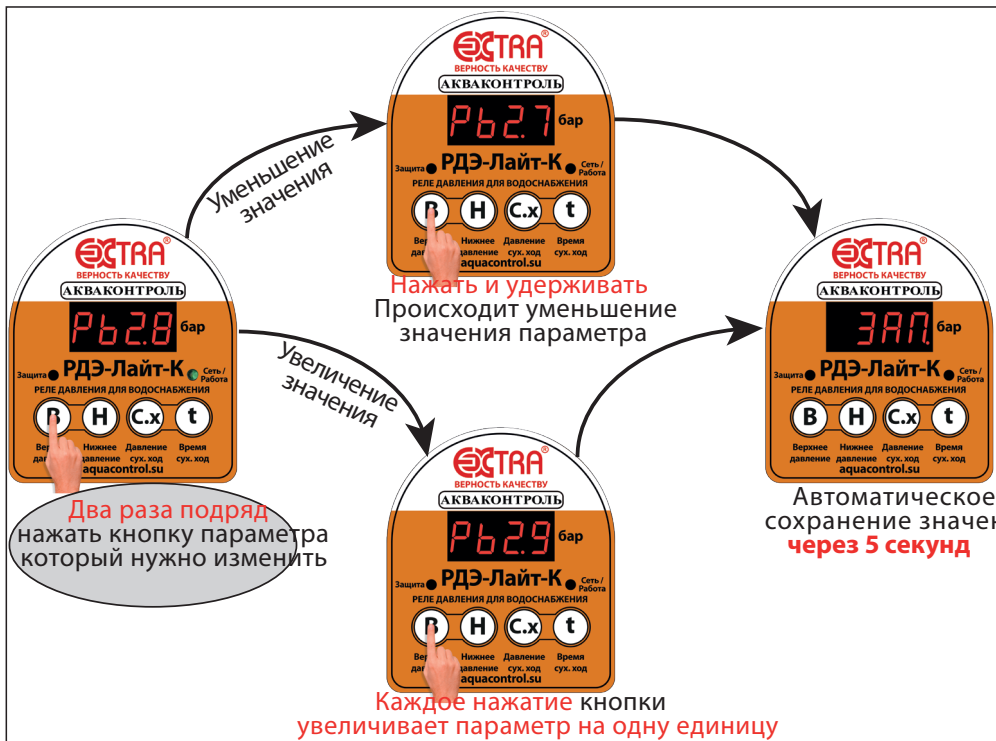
EXTRA®
ВЕРНОСТЬ КАЧЕСТВУ
АКВАКОНТРОЛЬ
Pb2.8 бар
Защита РДЭ-Лайт-К Сеть / Работа
РЕЛЕ ДАВЛЕНИЯ ДЛЯ ВОДОСНАБЖЕНИЯ
В Н С.х t
Верхнее давление Нижнее давление Давление сух. ход Время сух. ход
aquacontrol.su

Два раза подряд нажать кнопку параметра который нужно изменить

Уменьшение значения

EXTRA®
ВЕРНОСТЬ КАЧЕСТВУ
АКВАКОНТРОЛЬ
Pb2.7 бар
Защита РДЭ-Лайт-К Сеть / Работа
РЕЛЕ ДАВЛЕНИЯ ДЛЯ ВОДОСНАБЖЕНИЯ
В Н С.х t
Верхнее давление Нижнее давление Давление сух. ход Время сух. ход
aquacontrol.su

Нажать и удерживать
Происходит уменьшение значения параметра

Увеличение значения

EXTRA®
ВЕРНОСТЬ КАЧЕСТВУ
АКВАКОНТРОЛЬ
Pb2.9 бар
Защита РДЭ-Лайт-К Сеть / Работа
РЕЛЕ ДАВЛЕНИЯ ДЛЯ ВОДОСНАБЖЕНИЯ
В Н С.х t
Верхнее давление Нижнее давление Давление сух. ход Время сух. ход
aquacontrol.su

Каждое нажатие кнопки увеличивает параметр на одну единицу

EXTRA®
ВЕРНОСТЬ КАЧЕСТВУ
АКВАКОНТРОЛЬ
ЗАП. бар
Защита РДЭ-Лайт-К Сеть / Работа
РЕЛЕ ДАВЛЕНИЯ ДЛЯ ВОДОСНАБЖЕНИЯ
В Н С.х t
Верхнее давление Нижнее давление Давление сух. ход Время сух. ход
aquacontrol.su

Автоматическое сохранение значен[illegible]
через 5 секунд